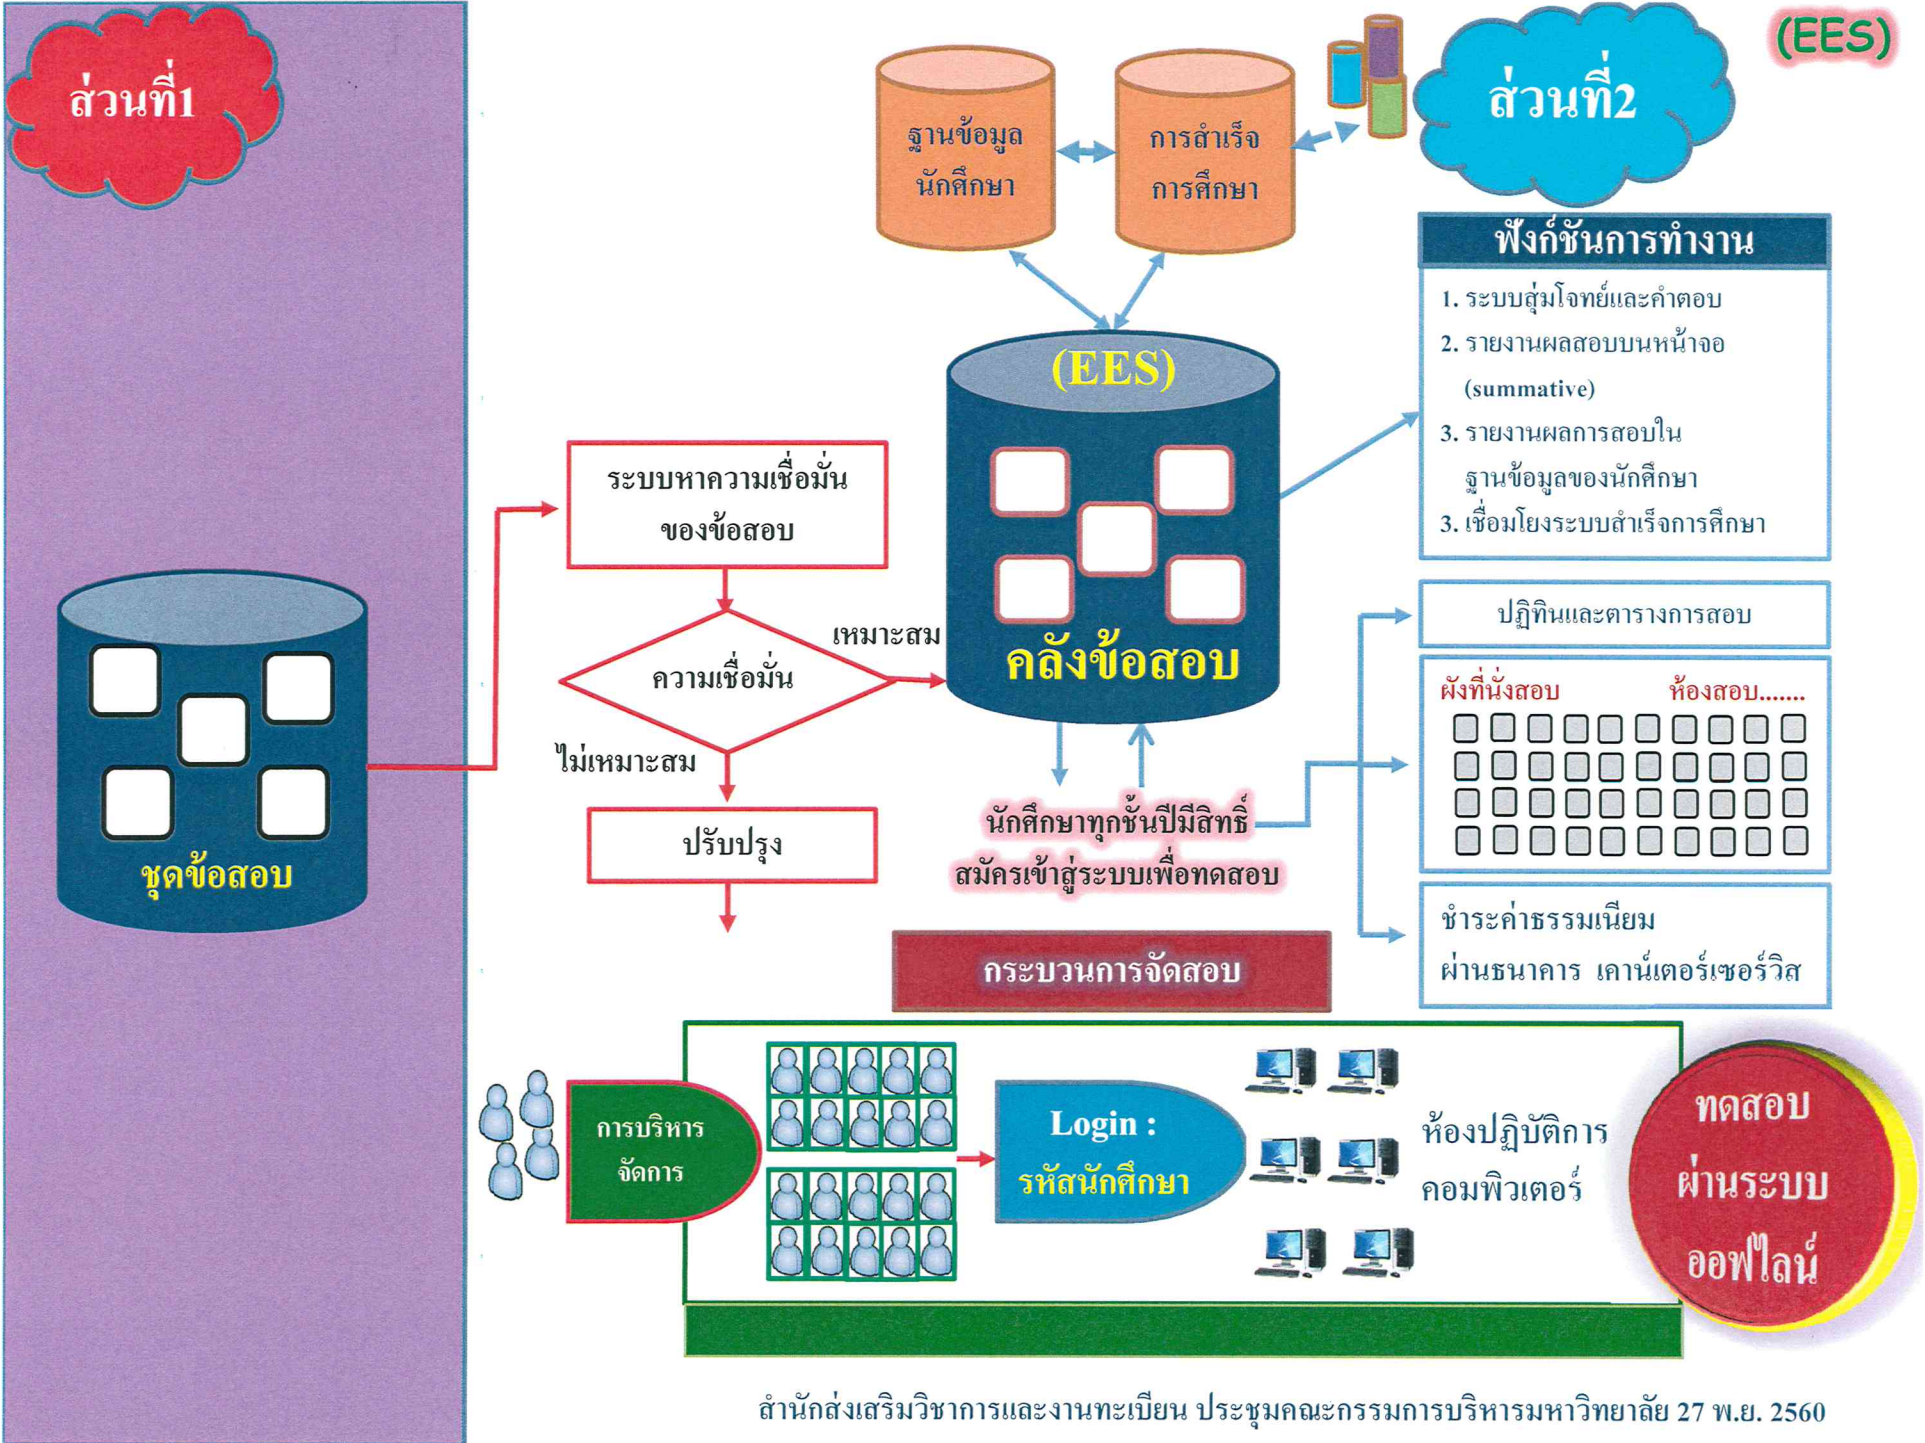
ส่วนที่1

ชุดข้อสอบ

ฐานข้อมูล นักศึกษา

การสำเร็จ การศึกษา

ส่วนที่2

(EES)

ฟังก์ชันการทำงาน

1. ระบบสุ่มโจทย์และคำตอบ
2. รายงานผลสอบบนหน้าจอ (summative)
3. รายงานผลการสอบใน ฐานข้อมูลของนักศึกษา
3. เชื่อมโยงระบบสำเร็จการศึกษา

(EES)

คลังข้อสอบ

ระบบหาความเชื่อมั่น ของข้อสอบ

ความเชื่อมั่น

เหมาะสม

ไม่เหมาะสม

ปรับปรุง

นักศึกษาทุกชั้นปีมีสิทธิ์ สมัครเข้าสู่ระบบเพื่อทดสอบ

ปฏิทินและตารางการสอบ

ผังที่นั่งสอบ ห้องสอบ.......

ชำระค่าธรรมเนียม ผ่านธนาคาร เคาน์เตอร์เซอร์วิส

กระบวนการจัดสอบ

การบริหาร จัดการ

Login : รหัสนักศึกษา

ห้องปฏิบัติการ คอมพิวเตอร์

ทดสอบ ผ่านระบบ ออฟไลน์

สำนักส่งเสริมวิชาการและงานทะเบียน ประชุมคณะกรรมการบริหารมหาวิทยาลัย 27 พ.ย. 2560